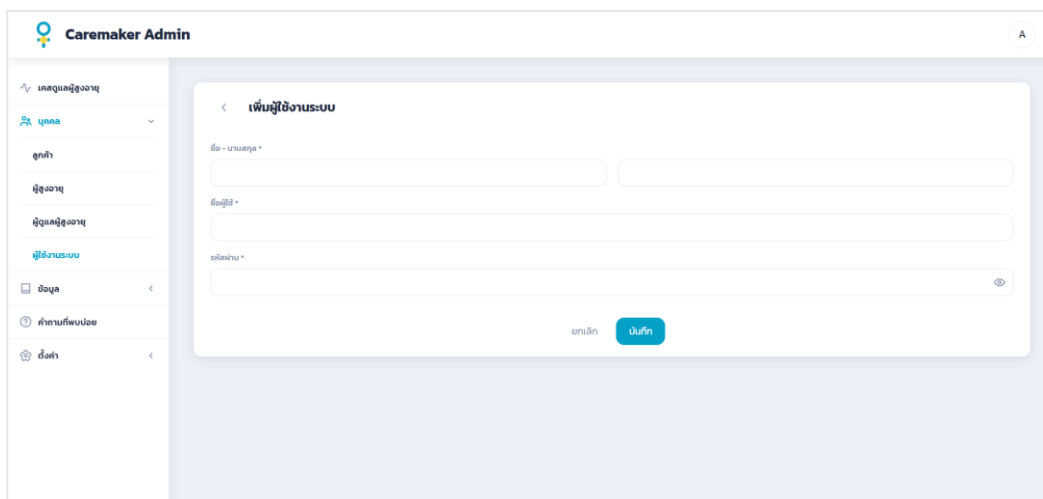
Caremaker Admin

A

เคสดูแลผู้สูงอายุ

บุคคล

ลูกค้า

ผู้สูงอายุ

ผู้ดูแลผู้สูงอายุ

ผู้ใช้งานระบบ

ข้อมูล

คำถามที่พบบ่อย

ตั้งค่า

เพิ่มผู้ใช้งานระบบ

ชื่อ - นามสกุล *

ชื่อผู้ใช้ *

รหัสผ่าน *

ยกเลิก

บันทึก